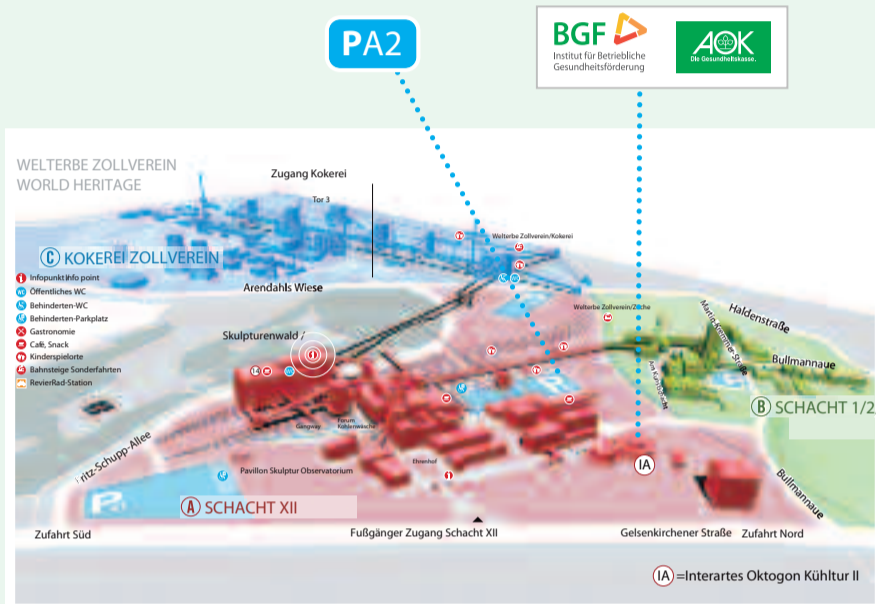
PA2

BGF
Institut für Betriebliche Gesundheitsförderung

AOK
Die Gesundheitskasse.

WELTERBE ZOLLVEREIN
WORLD HERITAGE

Zugang Kokerei

Tor 3

C KOKEREI ZOLLVEREIN

Infopunkt info point
Öffentliches WC
Behinderten-WC
Behinderten-Parkplatz
Gastronomie
Café, Snack
Kinderspielorte
Bahnsteige Sonderfahrten
RevierRad-Station

Arendahls Wiese

Welterbe Zollverein/Kokerei

Welterbe Zollverein/Zeche

Haldenstraße

Bullmannaue

Skulpturenwald

Am Handwerkerhof

B SCHACHT 1/2

Gangway

Forum Kohlenwäsche

Ehrenhof

Pavillon Skulptur Observatorium

Fritz-Schupp-Allee

IA

Bullmannaue

A SCHACHT XII

Zufahrt Süd

Fußgänger Zugang Schacht XII

Gelsenkirchener Straße

Zufahrt Nord

IA =Interartes Oktogon Kühltur II